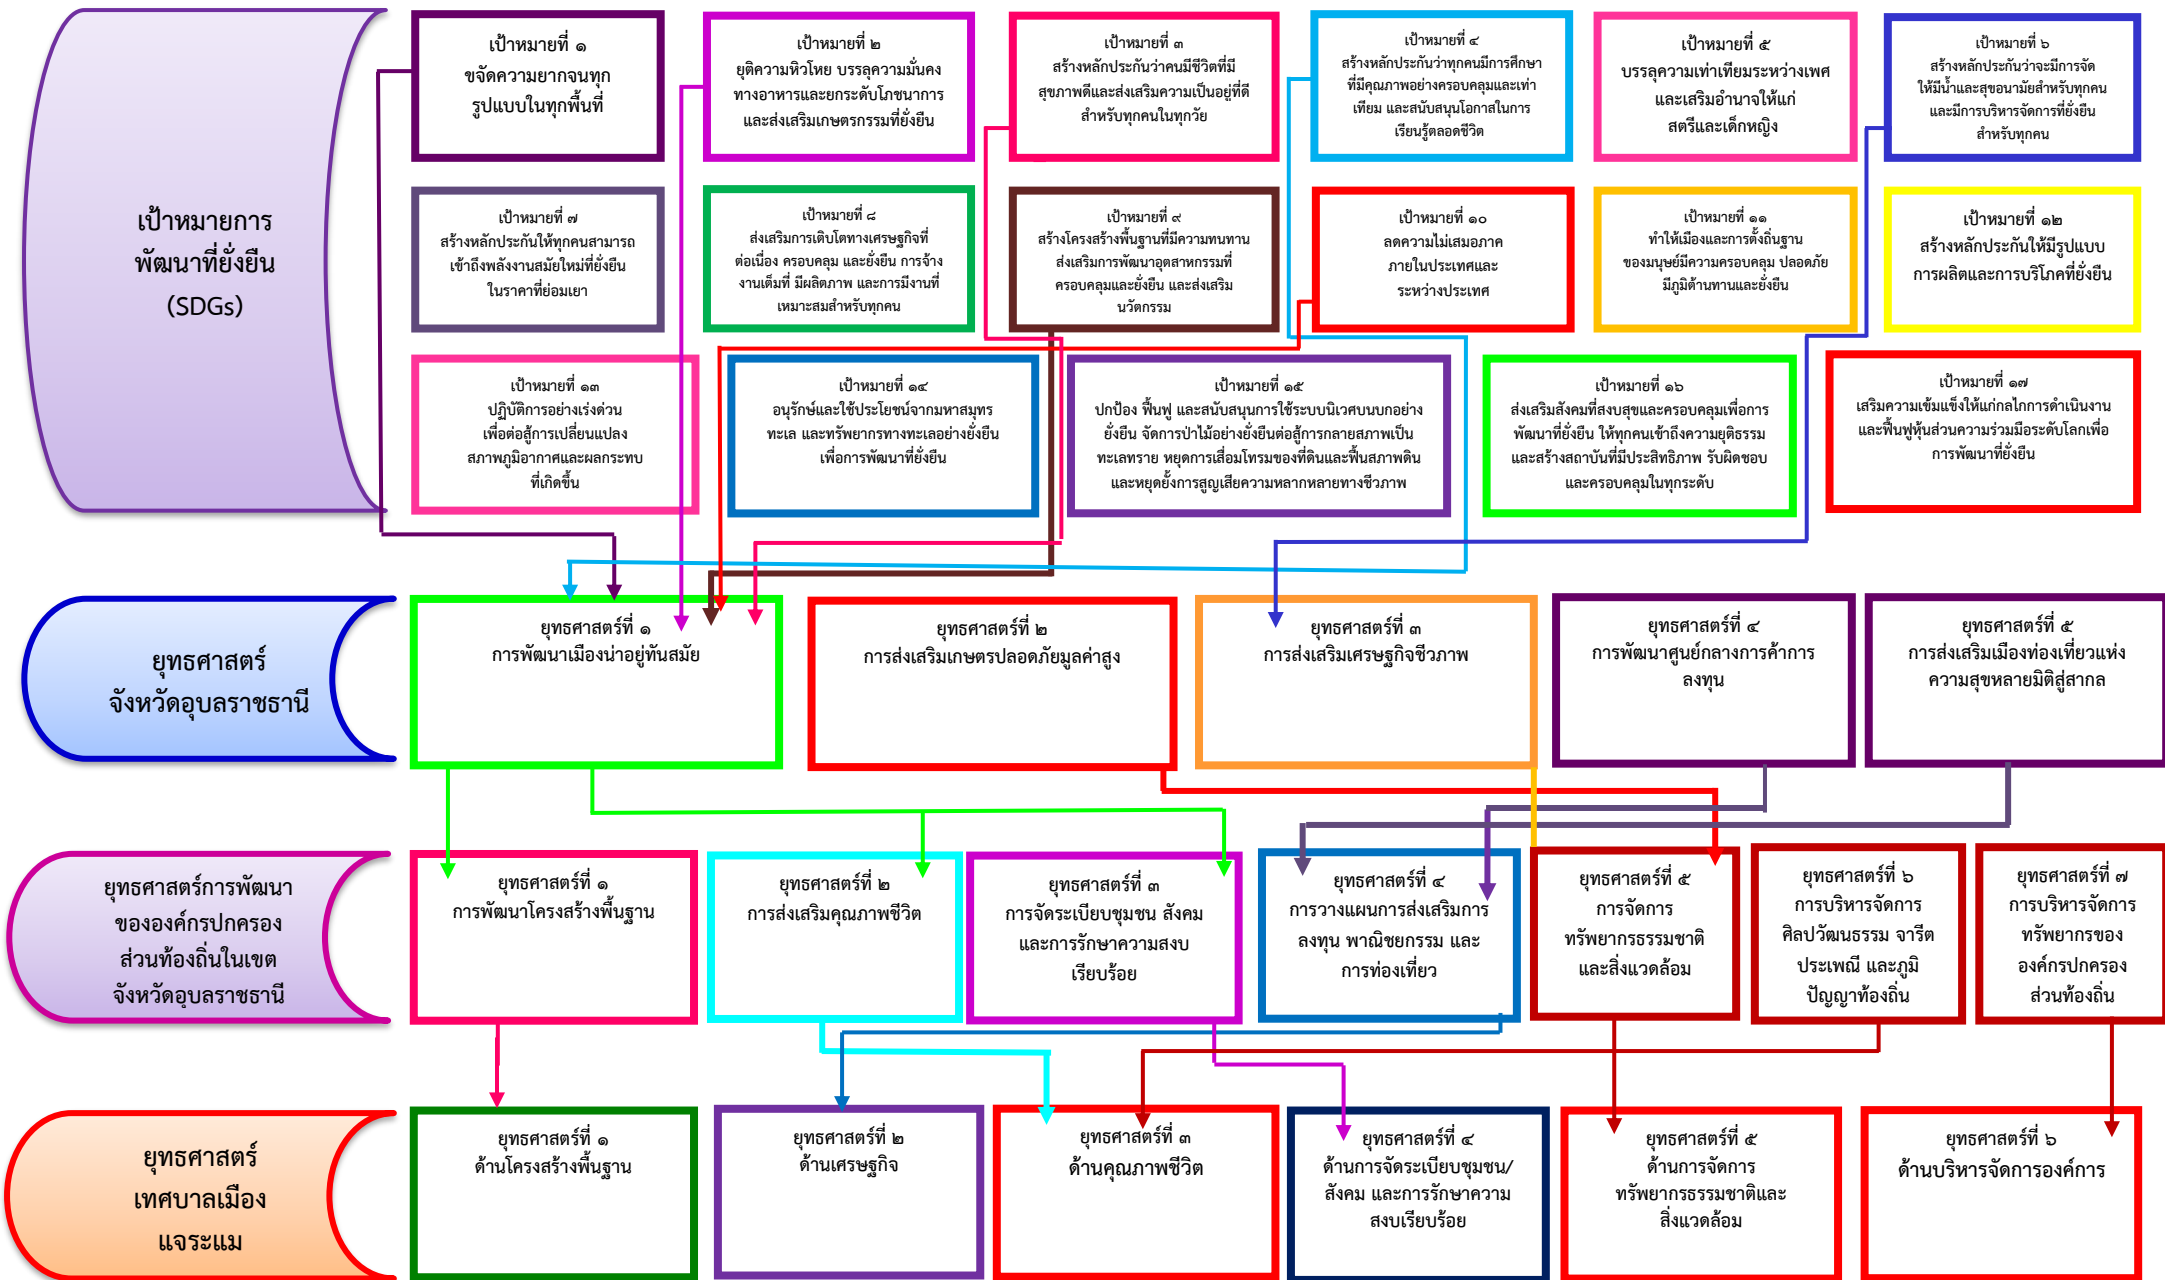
เป้าหมายการพัฒนาที่ยั่งยืน (SDGs)

เป้าหมายที่ ๑ ขจัดความยากจนทุกรูปแบบในทุกพื้นที่

เป้าหมายที่ ๒ ยุติความหิวโหย บรรลุความมั่นคงทางอาหารและยกระดับโภชนาการ และส่งเสริมเกษตรกรรมที่ยั่งยืน

เป้าหมายที่ ๓ สร้างหลักประกันว่าคนมีชีวิตที่มีสุขภาพดีและส่งเสริมความเป็นอยู่ที่ดีสำหรับทุกคนในทุกวัย

เป้าหมายที่ ๔ สร้างหลักประกันว่าทุกคนมีการศึกษาที่มีคุณภาพอย่างครอบคลุมและเท่าเทียม และสนับสนุนโอกาสในการเรียนรู้ตลอดชีวิต

เป้าหมายที่ ๕ บรรลุความเท่าเทียมระหว่างเพศ และเสริมอำนาจให้แก่สตรีและเด็กหญิง

เป้าหมายที่ ๖ สร้างหลักประกันว่าจะมีการจัดให้มีน้ำและสุขอนามัยสำหรับทุกคน และมีการบริหารจัดการที่ยั่งยืนสำหรับทุกคน

เป้าหมายที่ ๗ สร้างหลักประกันให้ทุกคนสามารถเข้าถึงพลังงานสมัยใหม่ที่ยั่งยืน ในราคาที่ย่อมเยา

เป้าหมายที่ ๘ ส่งเสริมการเติบโตทางเศรษฐกิจที่ต่อเนื่อง ครอบคลุม และยั่งยืน การจ้างงานเต็มที่ มีผลิตภาพ และการมีงานที่เหมาะสมสำหรับทุกคน

เป้าหมายที่ ๙ สร้างโครงสร้างพื้นฐานที่มีความทนทาน ส่งเสริมการพัฒนาอุตสาหกรรมที่ครอบคลุมและยั่งยืน และส่งเสริมนวัตกรรม

เป้าหมายที่ ๑๐ ลดความไม่เสมอภาคภายในประเทศและระหว่างประเทศ

เป้าหมายที่ ๑๑ ทำให้เมืองและการตั้งถิ่นฐานของมนุษย์มีความครอบคลุม ปลอดภัย มีภูมิต้านทานและยั่งยืน

เป้าหมายที่ ๑๒ สร้างหลักประกันให้มีรูปแบบการผลิตและการบริโภคที่ยั่งยืน

เป้าหมายที่ ๑๓ ปฏิบัติการอย่างเร่งด่วนเพื่อต่อสู้การเปลี่ยนแปลงสภาพภูมิอากาศและผลกระทบที่เกิดขึ้น

เป้าหมายที่ ๑๔ อนุรักษ์และใช้ประโยชน์จากมหาสมุทร ทะเล และทรัพยากรทางทะเลอย่างยั่งยืนเพื่อการพัฒนาที่ยั่งยืน

เป้าหมายที่ ๑๕ ปกป้อง ฟื้นฟู และสนับสนุนการใช้ระบบนิเวศบนบกอย่างยั่งยืน จัดการป่าไม้อย่างยั่งยืนต่อสู้การกลายสภาพเป็นทะเลทราย หยุดการเสื่อมโทรมของที่ดินและฟื้นสภาพดิน และหยุดยั้งการสูญเสียความหลากหลายทางชีวภาพ

เป้าหมายที่ ๑๖ ส่งเสริมสังคมที่สงบสุขและครอบคลุมเพื่อการพัฒนาที่ยั่งยืน ให้ทุกคนเข้าถึงความยุติธรรม และสร้างสถาบันที่มีประสิทธิภาพ รับผิดชอบ และครอบคลุมในทุกระดับ

เป้าหมายที่ ๑๗ เสริมความเข้มแข็งให้แก่กลไกการดำเนินงาน และฟื้นฟูหุ้นส่วนความร่วมมือระดับโลกเพื่อการพัฒนาที่ยั่งยืน

ยุทธศาสตร์จังหวัดอุบลราชธานี

ยุทธศาสตร์ที่ ๑ การพัฒนาเมืองน่าอยู่ทันสมัย

ยุทธศาสตร์ที่ ๒ การส่งเสริมเกษตรปลอดภัยมูลค่าสูง

ยุทธศาสตร์ที่ ๓ การส่งเสริมเศรษฐกิจชีวภาพ

ยุทธศาสตร์ที่ ๔ การพัฒนาศูนย์กลางการค้าการลงทุน

ยุทธศาสตร์ที่ ๕ การส่งเสริมเมืองท่องเที่ยวแห่งความสุขหลายมิติสู่สากล

ยุทธศาสตร์การพัฒนาขององค์กรปกครองส่วนท้องถิ่นในเขตจังหวัดอุบลราชธานี

ยุทธศาสตร์ที่ ๑ การพัฒนาโครงสร้างพื้นฐาน

ยุทธศาสตร์ที่ ๒ การส่งเสริมคุณภาพชีวิต

ยุทธศาสตร์ที่ ๓ การจัดระเบียบชุมชน สังคม และการรักษาความสงบเรียบร้อย

ยุทธศาสตร์ที่ ๔ การวางแผนการส่งเสริมการลงทุน พาณิชยกรรม และการท่องเที่ยว

ยุทธศาสตร์ที่ ๕ การจัดการทรัพยากรธรรมชาติและสิ่งแวดล้อม

ยุทธศาสตร์ที่ ๖ การบริหารจัดการศิลปวัฒนธรรม จารีตประเพณี และภูมิปัญญาท้องถิ่น

ยุทธศาสตร์ที่ ๗ การบริหารจัดการทรัพยากรขององค์กรปกครองส่วนท้องถิ่น

ยุทธศาสตร์เทศบาลเมืองแจระแม

ยุทธศาสตร์ที่ ๑ ด้านโครงสร้างพื้นฐาน

ยุทธศาสตร์ที่ ๒ ด้านเศรษฐกิจ

ยุทธศาสตร์ที่ ๓ ด้านคุณภาพชีวิต

ยุทธศาสตร์ที่ ๔ ด้านการจัดระเบียบชุมชน/สังคม และการรักษาความสงบเรียบร้อย

ยุทธศาสตร์ที่ ๕ ด้านการจัดการทรัพยากรธรรมชาติและสิ่งแวดล้อม

ยุทธศาสตร์ที่ ๖ ด้านบริหารจัดการองค์การ